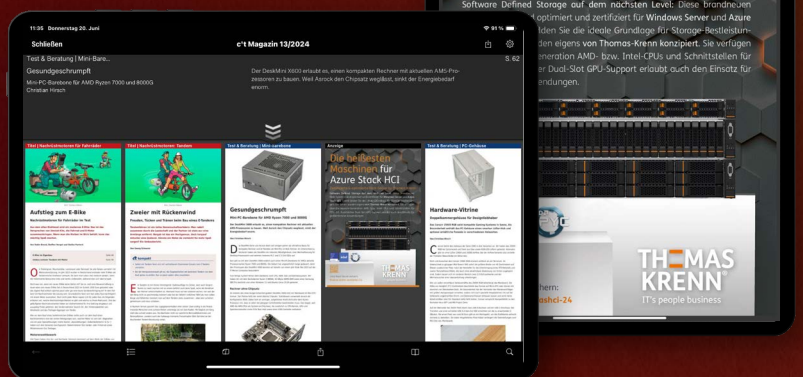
11:35 Donnerstag 20. Juni

91 %

Schließen

c't Magazin 13/2024

Test & Beratung | Mini-Bare...

S. 62

Gesundgeschrumpft

Mini-PC-Barebone für AMD Ryzen 7000 und 8000G

Christian Hirsch

Der DeskMini X600 erlaubt es, einen kompakten Rechner mit aktuellen AMD-Prozessoren zu bauen. Weil Asrock den Chipsatz weglässt, sinkt der Energiebedarf enorm.

Aufstieg zum E-Bike

Zweier mit Rückenwind

Gesundgeschrumpft

Anzeige

Die heißesten Maschinen für Azure Stack HCI

Hardware-Vitrine

THOMAS KRENN

Software Defined Storage auf dem nächsten Level: Diese brandneuen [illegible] optimiert und zertifiziert für Windows Server und Azure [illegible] den Sie die ideale Grundlage für Storage-Bestleistun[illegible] den eigens von Thomas-Krenn konzipiert. Sie verfügen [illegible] eneration AMD- bzw. Intel-CPUs und Schnittstellen für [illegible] er Dual-Slot GPU-Support erlaubt auch den Einsatz für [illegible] endungen.

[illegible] hern:
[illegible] shci-24

THOMAS KRENN
IT's people business